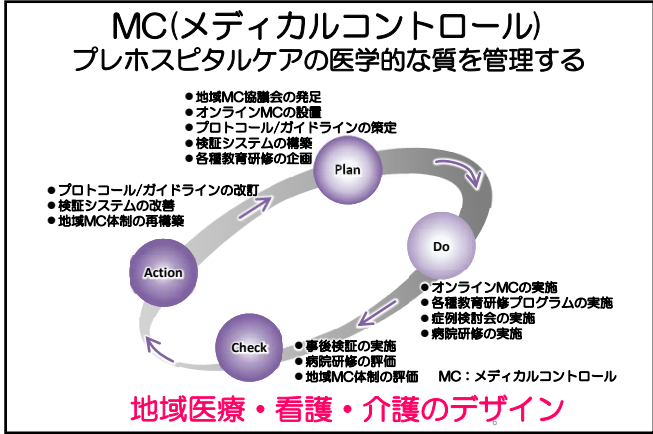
MC(メディカルコントロール)
プレホスピタルケアの医学的な質を管理する

● 地域MC協議会の発足
● オンラインMCの設置
● プロトコール/ガイドラインの策定
● 検証システムの構築
● 各種教育研修の企画

Plan

● プロトコール/ガイドラインの改訂
● 検証システムの改善
● 地域MC体制の再構築

Do

Action

● オンラインMCの実施
● 各種教育研修プログラムの実施
● 症例検討会の実施
● 病院研修の実施

Check

● 事後検証の実施
● 病院研修の評価
● 地域MC体制の評価

MC：メディカルコントロール

地域医療・看護・介護のデザイン

6